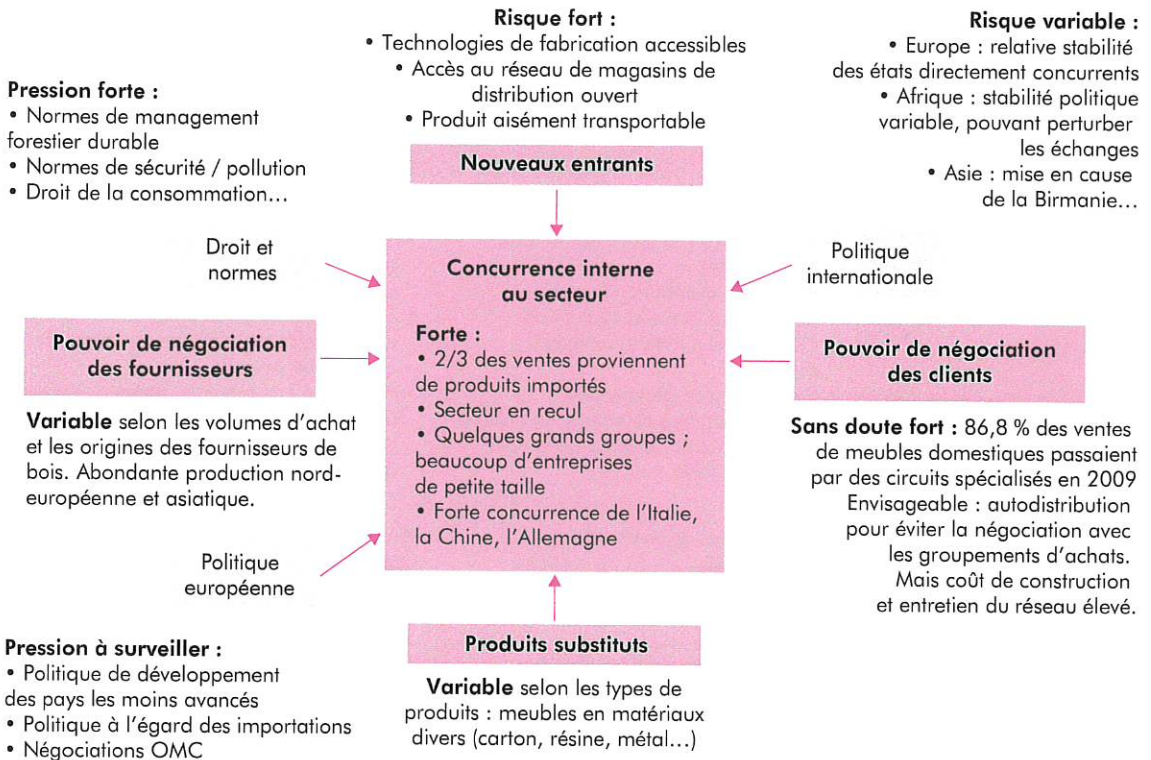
Pression forte :
• Normes de management forestier durable
• Normes de sécurité / pollution
• Droit de la consommation…

Risque fort :
• Technologies de fabrication accessibles
• Accès au réseau de magasins de distribution ouvert
• Produit aisément transportable

Risque variable :
• Europe : relative stabilité des états directement concurrents
• Afrique : stabilité politique variable, pouvant perturber les échanges
• Asie : mise en cause de la Birmanie…

Nouveaux entrants

Droit et normes

Politique internationale

Concurrence interne au secteur

Forte :
• 2/3 des ventes proviennent de produits importés
• Secteur en recul
• Quelques grands groupes ; beaucoup d'entreprises de petite taille
• Forte concurrence de l'Italie, la Chine, l'Allemagne

Pouvoir de négociation des fournisseurs

Variable selon les volumes d'achat et les origines des fournisseurs de bois. Abondante production nord-européenne et asiatique.

Pouvoir de négociation des clients

Sans doute fort : 86,8 % des ventes de meubles domestiques passaient par des circuits spécialisés en 2009
Envisageable : autodistribution pour éviter la négociation avec les groupements d'achats.
Mais coût de construction et entretien du réseau élevé.

Politique européenne

Produits substituts

Pression à surveiller :
• Politique de développement des pays les moins avancés
• Politique à l'égard des importations
• Négociations OMC

Variable selon les types de produits : meubles en matériaux divers (carton, résine, métal…)